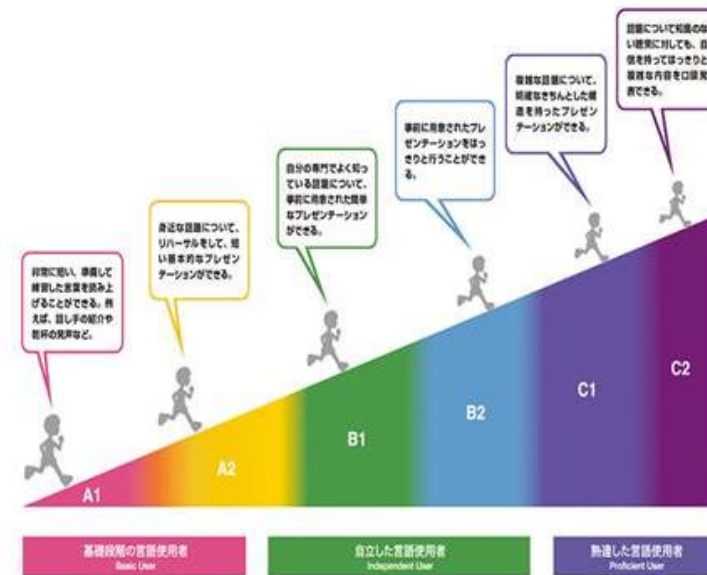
非常に短い、準備して練習した言葉を読み上げることができる。例えば、話し手の紹介や乾杯の発声など。

身近な話題について、リハーサルをして、短い基本的なプレゼンテーションができる。

自分の専門でよく知っている話題について、事前に用意された簡単なプレゼンテーションができる。

事前に用意されたプレゼンテーションをはっきりと行うことができる。

複雑な話題について、明確なきちんとした構造を持ったプレゼンテーションができる。

話題について知識のない聴衆に対しても、自信を持ってはっきりと複雑な内容を口頭発表できる。

A1

A2

B1

B2

C1

C2

基礎段階の言語使用者
Basic User

自立した言語使用者
Independent User

熟達した言語使用者
Proficient User